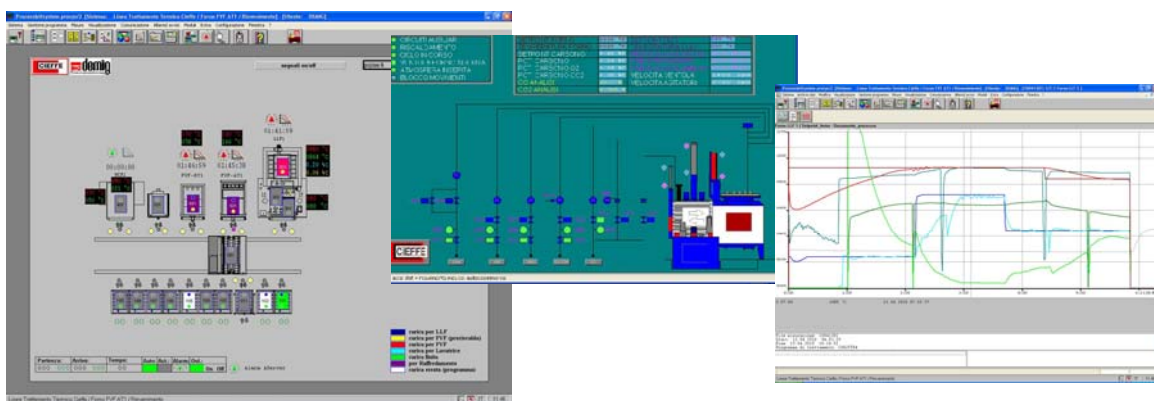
CIEFFE
domig
segnali occell
CIRCUITI AUSILIARI
RISCALDAMENTO
CICLO IN CORSO
ATMOSFERA INCERTA
BLOCCO MOVIMENTI
SETPOINT CARBONIO
VELOCITA' VENTOLA
VELOCITA' AGITATORE
CO2 ANALISI
CIEFFE
carica per LLF
carica per PVF (preriscaldo)
carica per PVF
carica per Lavatrice
carica Bulo
per Raffreddamento
carica rivolta (programma)
Partenza
Arrivo
Tempo
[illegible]